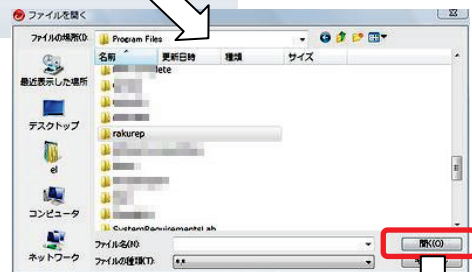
ファイルを開く

ファイルの場所(I): Program Files

名前 更新日時 種類 サイズ

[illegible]lete

rakurep

SystemRequirementsLab

最近表示した場所

デスクトップ

el

コンピュータ

ネットワーク

ファイル名(N):

ファイルの種類(T): *.*

開く(O)